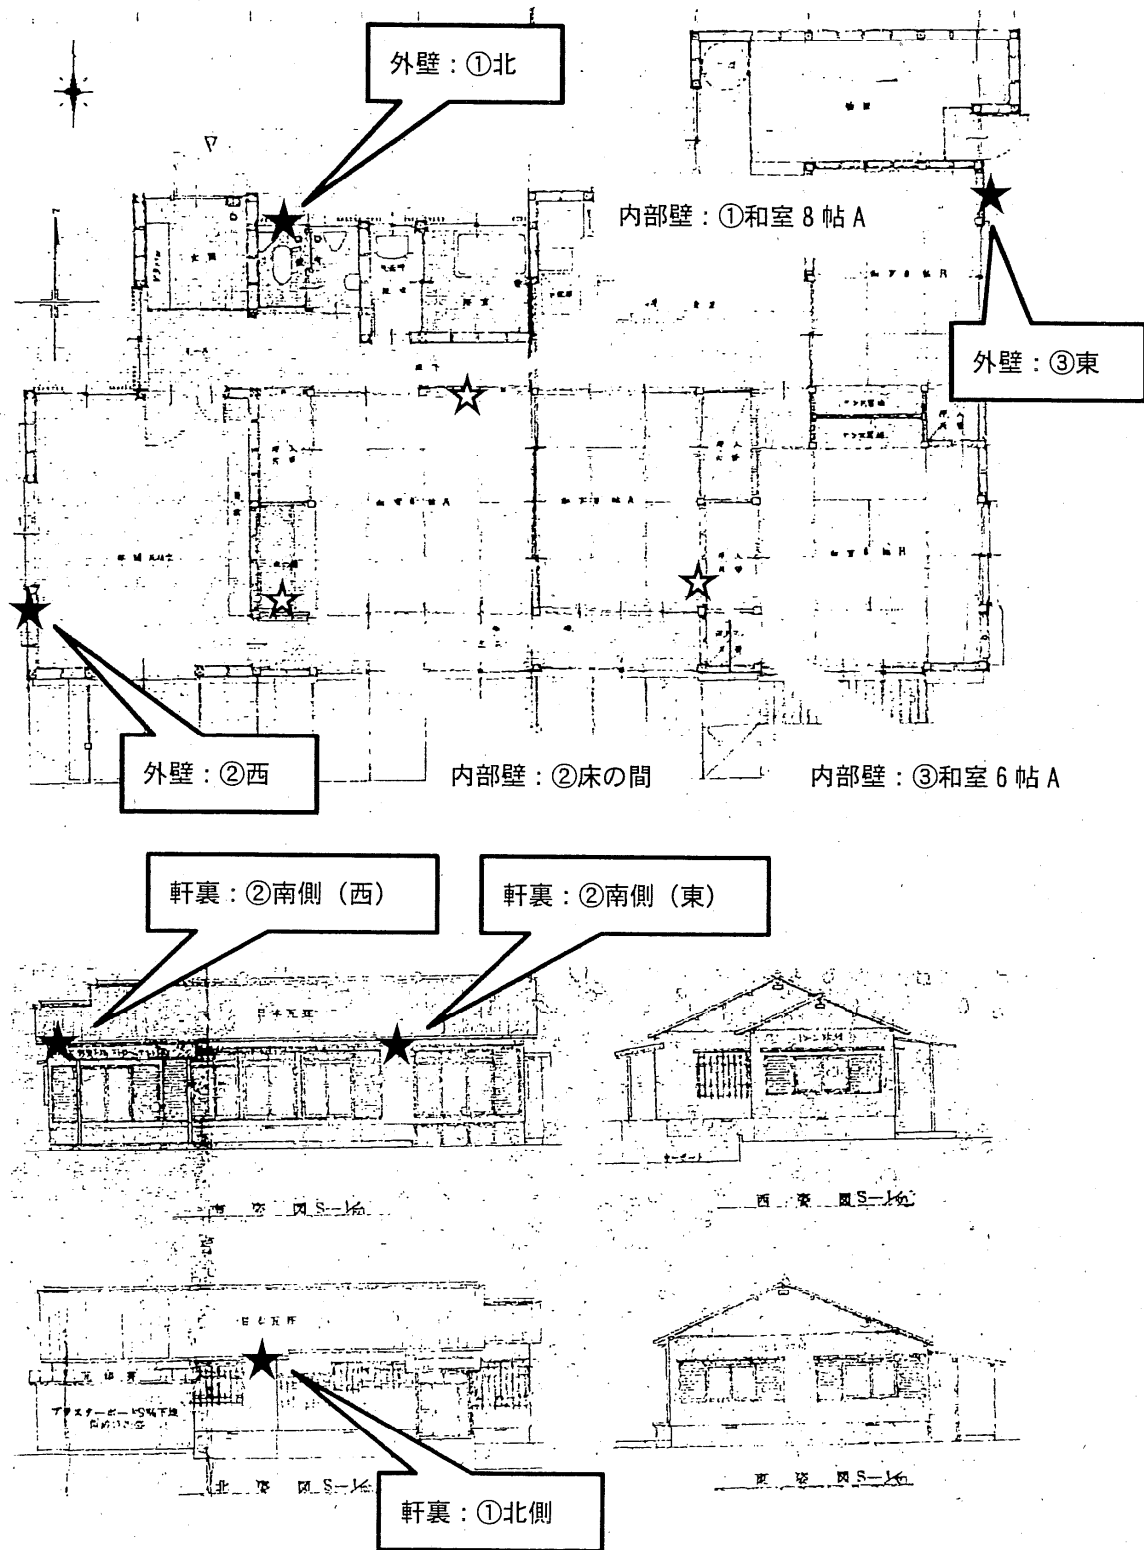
外壁：①北

内部壁：①和室 8 帖 A

外壁：③東

外壁：②西

内部壁：②床の間

内部壁：③和室 6 帖 A

軒裏：②南側（西）

軒裏：②南側（東）

日本瓦葺

南 立 面 図 S－1/60

西 立 面 図 S－1/60

日本瓦葺

北 立 面 図 S－1/60

東 立 面 図 S－1/60

軒裏：①北側